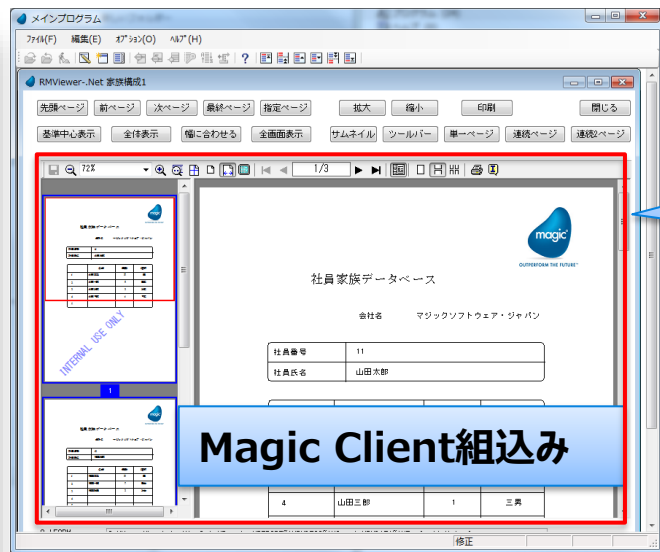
メインプログラム

ﾌｧｲﾙ(F) 編集(E) ｵﾌﾟｼｮﾝ(O) ﾍﾙﾌﾟ(H)

RMViewer-.Net 家族構成1

先頭ページ 前ページ 次ページ 最終ページ 指定ページ 拡大 縮小 印刷 閉じる

基準中心表示 全体表示 幅に合わせる 全画面表示 サムネイル ツールバー 単一ページ 連続ページ 連続2ページ

72%

1/3

INTERNAL USE ONLY

1

magic

OUTPERFORM THE FUTURE™

社員家族データベース

会社名 マジックソフトウェア・ジャパン

| 社員番号 | 11 |
|---|---|
| 社員氏名 | 山田太郎 |

| 4 | 山田三郎 | 1 | 三男 |
|---|---|---|---|

Magic Client組込み

修正